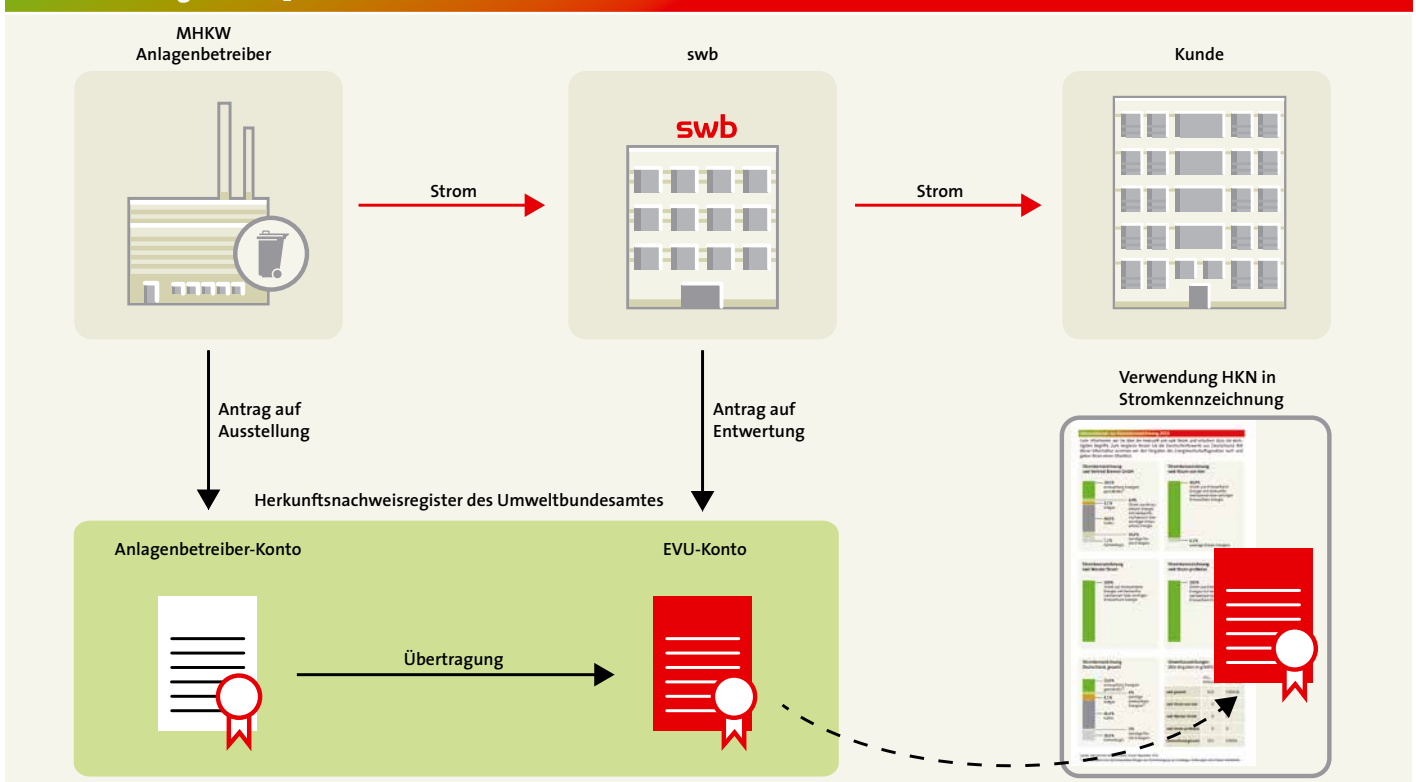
MHKW
Anlagenbetreiber

swb

Kunde

swb

Strom

Strom

Antrag auf Ausstellung

Antrag auf Entwertung

Verwendung HKN in Stromkennzeichnung

Herkunftsnachweisregister des Umweltbundesamtes

Anlagenbetreiber-Konto

EVU-Konto

Übertragung

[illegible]